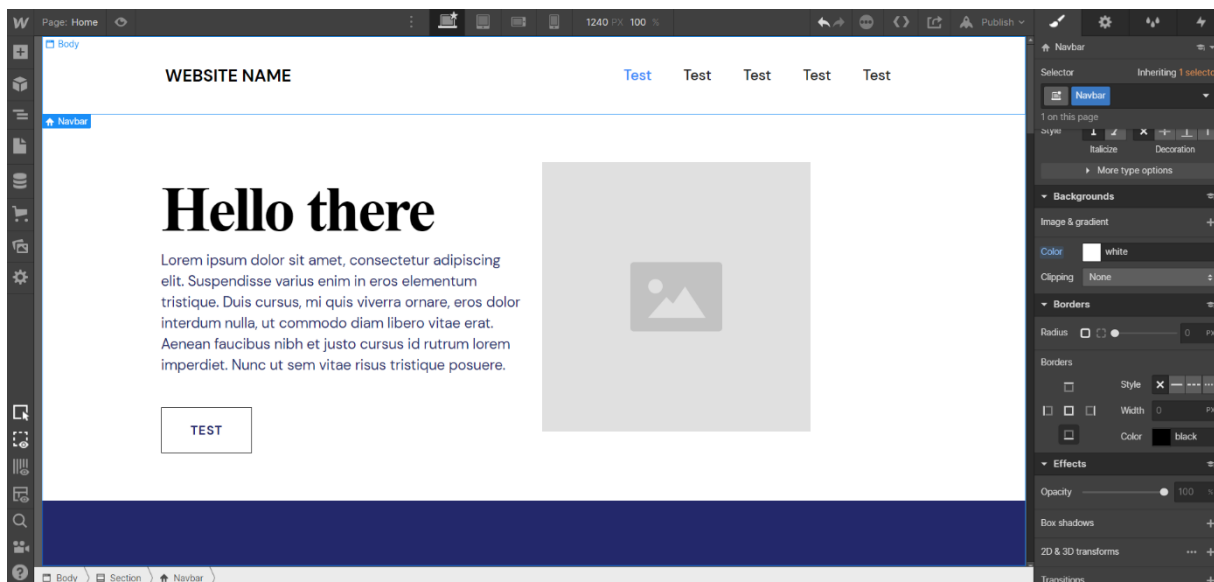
W Page: Home

1240 PX 100 %

Publish

Body

WEBSITE NAME

Test Test Test Test Test

Navbar

Hello there

Lorem ipsum dolor sit amet, consectetur adipiscing elit. Suspendisse varius enim in eros elementum tristique. Duis cursus, mi quis viverra ornare, eros dolor interdum nulla, ut commodo diam libero vitae erat. Aenean faucibus nibh et justo cursus id rutrum lorem imperdiet. Nunc ut sem vitae risus tristique posuere.

TEST

Navbar

Selector

Inheriting 1 selecto

Navbar

1 on this page

Style

Italicize

Decoration

More type options

Backgrounds

Image & gradient

Color white

Clipping None

Borders

Radius 0 PX

Borders

Style

Width 0 PX

Color black

Effects

Opacity 100 %

Box shadows

2D & 3D transforms

Transitions

Body Section Navbar